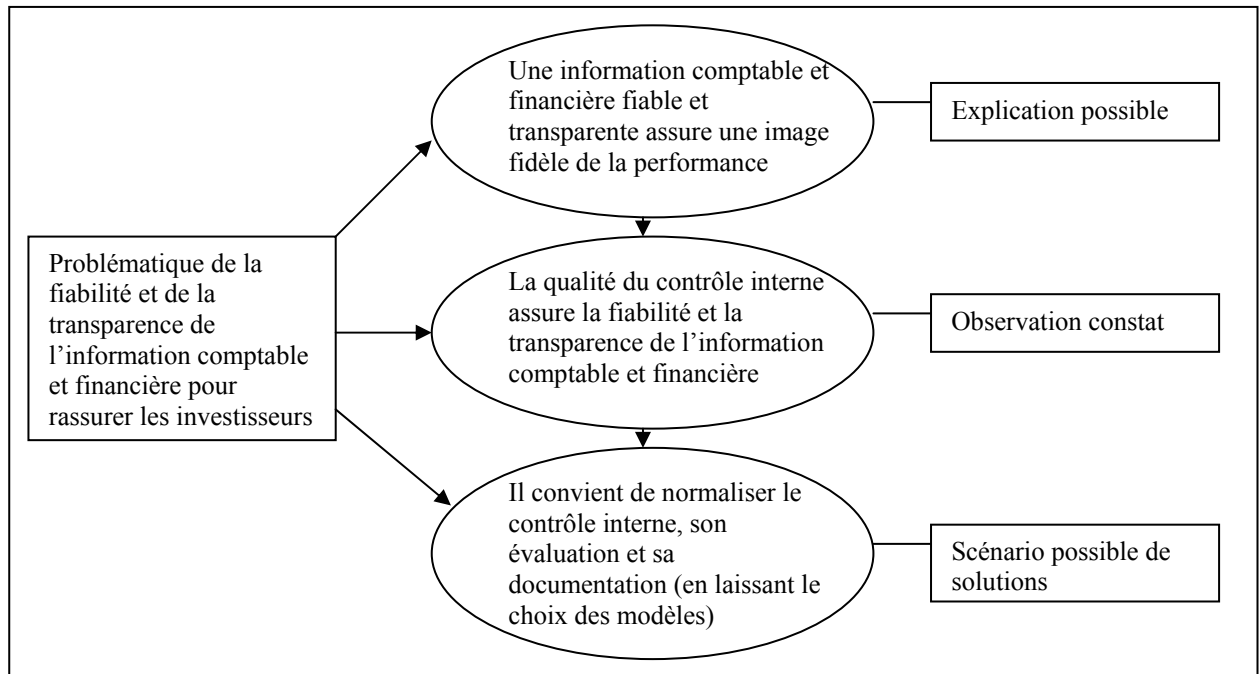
Problématique de la fiabilité et de la transparence de l'information comptable et financière pour rassurer les investisseurs

Une information comptable et financière fiable et transparente assure une image fidèle de la performance

Explication possible

La qualité du contrôle interne assure la fiabilité et la transparence de l'information comptable et financière

Observation constat

Il convient de normaliser le contrôle interne, son évaluation et sa documentation (en laissant le choix des modèles)

Scénario possible de solutions